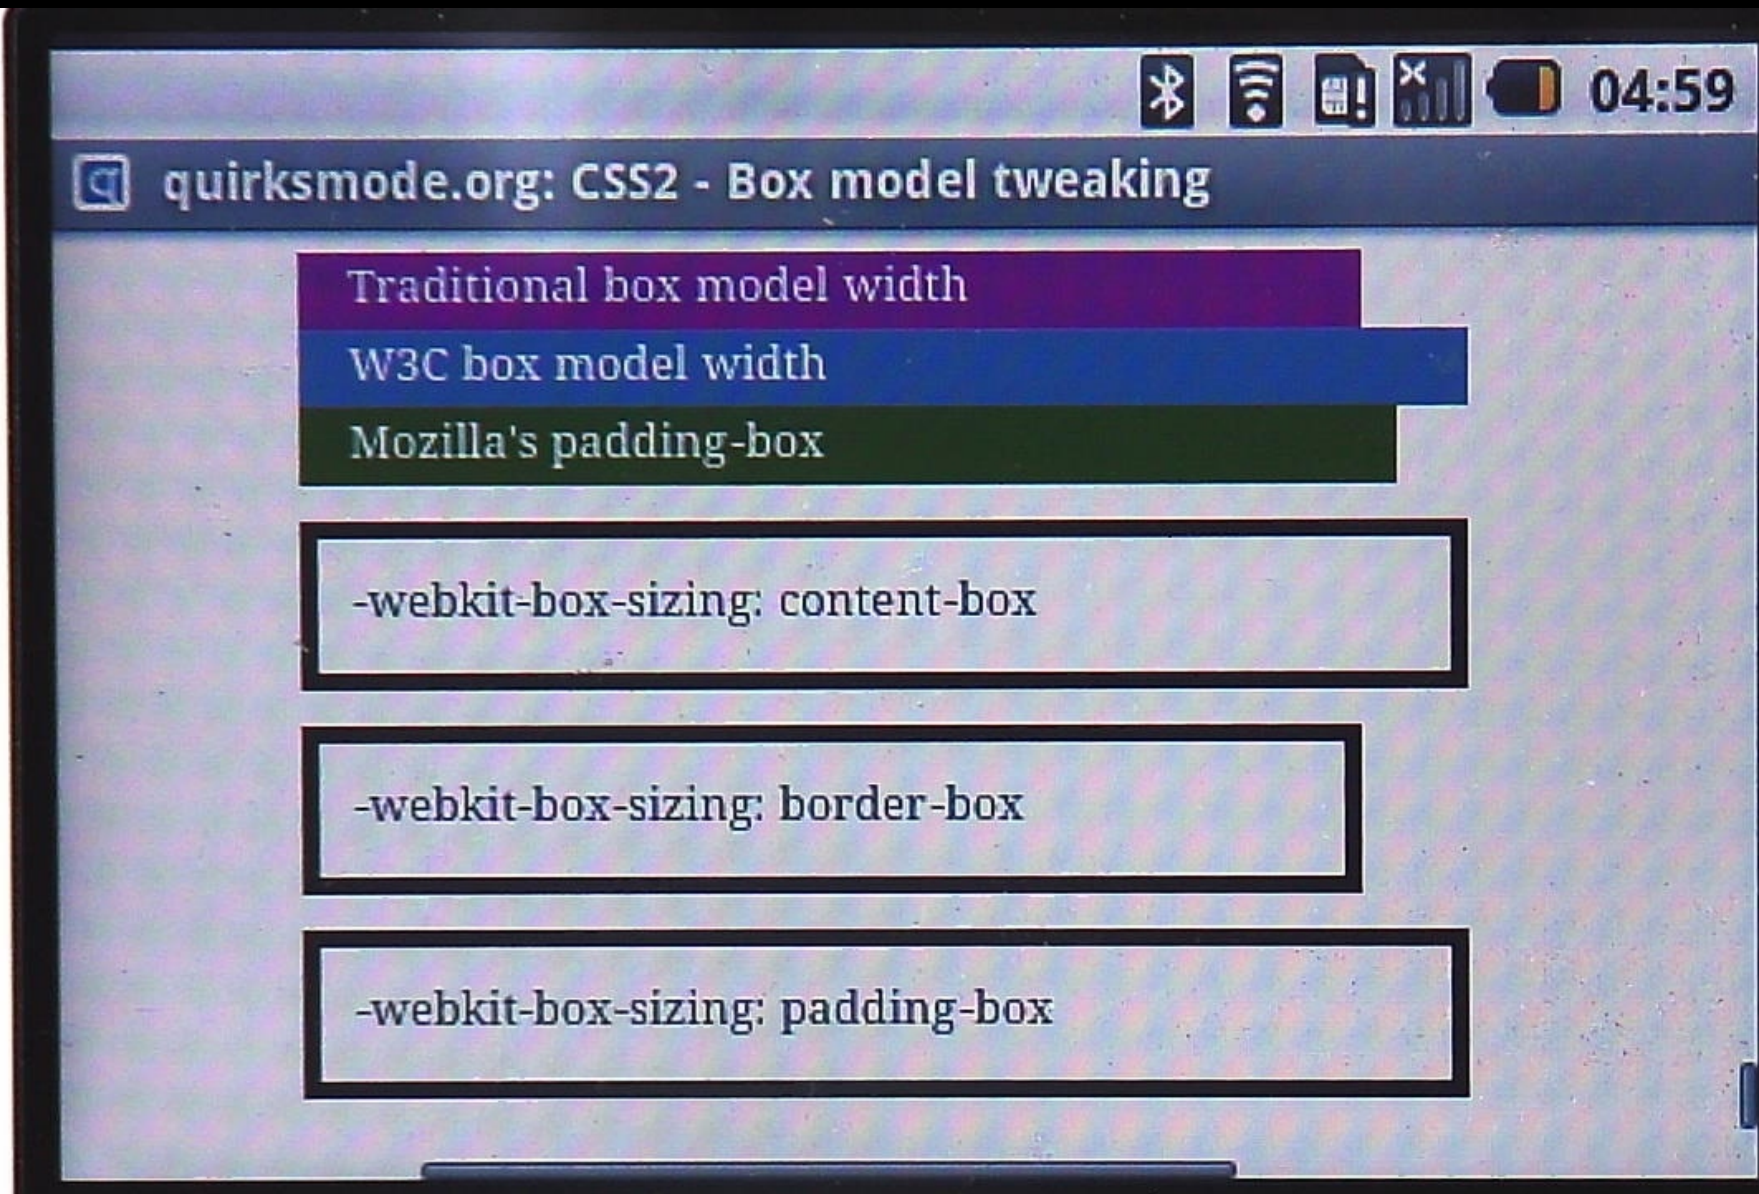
04:59

quirksmode.org: CSS2 - Box model tweaking

Traditional box model width

W3C box model width

Mozilla's padding-box

-webkit-box-sizing: content-box

-webkit-box-sizing: border-box

-webkit-box-sizing: padding-box